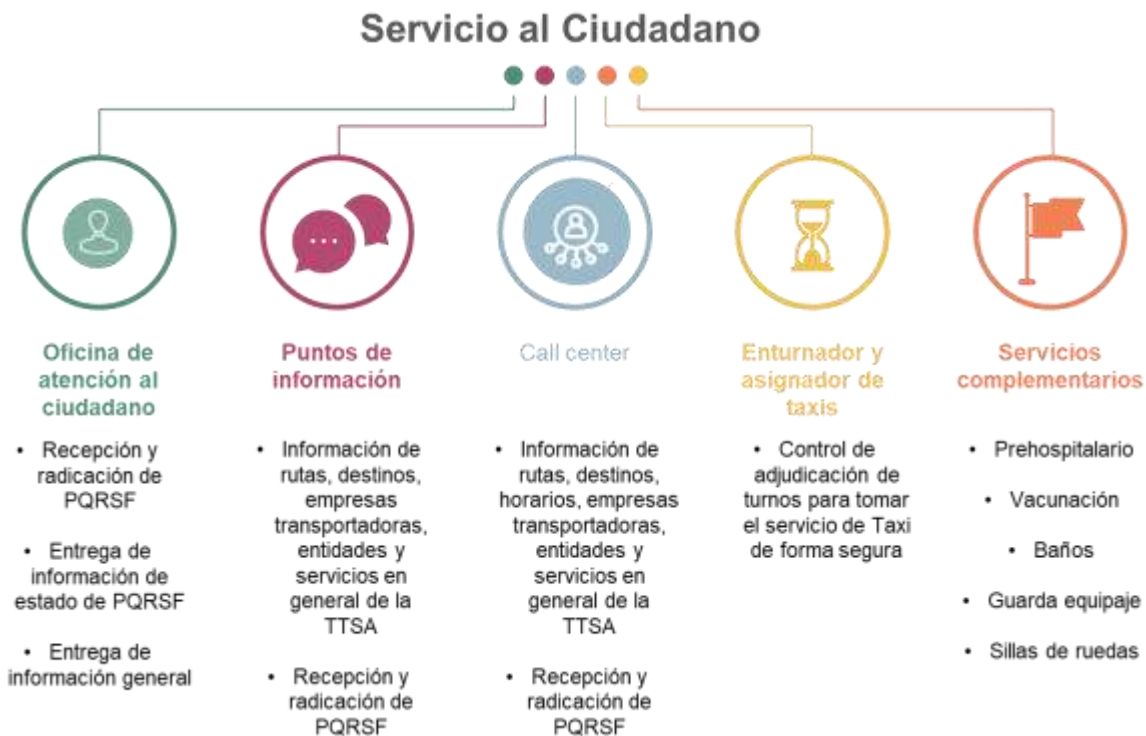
Servicio al Ciudadano

Oficina de atención al ciudadano

• Recepción y radicación de PQRSF

• Entrega de información de estado de PQRSF

• Entrega de información general

Puntos de información

• Información de rutas, destinos, empresas transportadoras, entidades y servicios en general de la TTSA

• Recepción y radicación de PQRSF

Call center

• Información de rutas, destinos, horarios, empresas transportadoras, entidades y servicios en general de la TTSA

• Recepción y radicación de PQRSF

Enturnador y asignador de taxis

• Control de adjudicación de turnos para tomar el servicio de Taxi de forma segura

Servicios complementarios

• Prehospitalario

• Vacunación

• Baños

• Guarda equipaje

• Sillas de ruedas